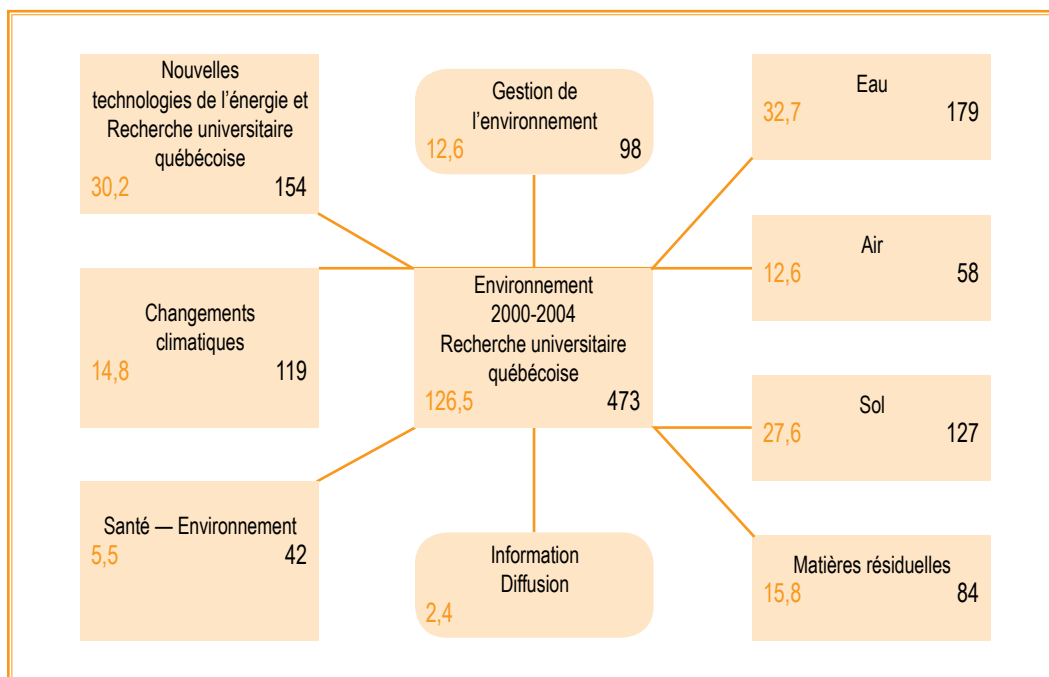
Nouvelles technologies de l'énergie et Recherche universitaire québécoise
30,2 154

Gestion de l'environnement
12,6 98

Eau
32,7 179

Air
12,6 58

Changements climatiques
14,8 119

Environnement 2000-2004 Recherche universitaire québécoise
126,5 473

Sol
27,6 127

Santé — Environnement
5,5 42

Information Diffusion
2,4

Matières résiduelles
15,8 84